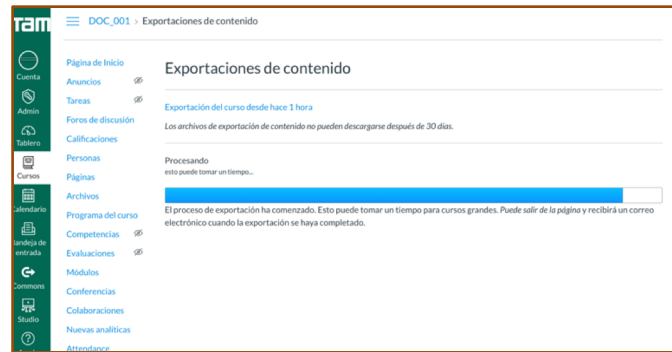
ram

Cuenta

Admin

Tablero

Cursos

Calendario

Bandeja de entrada

Commons

Studio

DOC_001 > Exportaciones de contenido

Página de Inicio
Anuncios
Tareas
Foros de discusión
Calificaciones
Personas
Páginas
Archivos
Programa del curso
Competencias
Evaluaciones
Módulos
Conferencias
Colaboraciones
Nuevas analíticas
Attendance

Exportaciones de contenido

Exportación del curso desde hace 1 hora

Los archivos de exportación de contenido no pueden descargarse después de 30 días.

Procesando
esto puede tomar un tiempo...

El proceso de exportación ha comenzado. Esto puede tomar un tiempo para cursos grandes. Puede salir de la página y recibirá un correo electrónico cuando la exportación se haya completado.